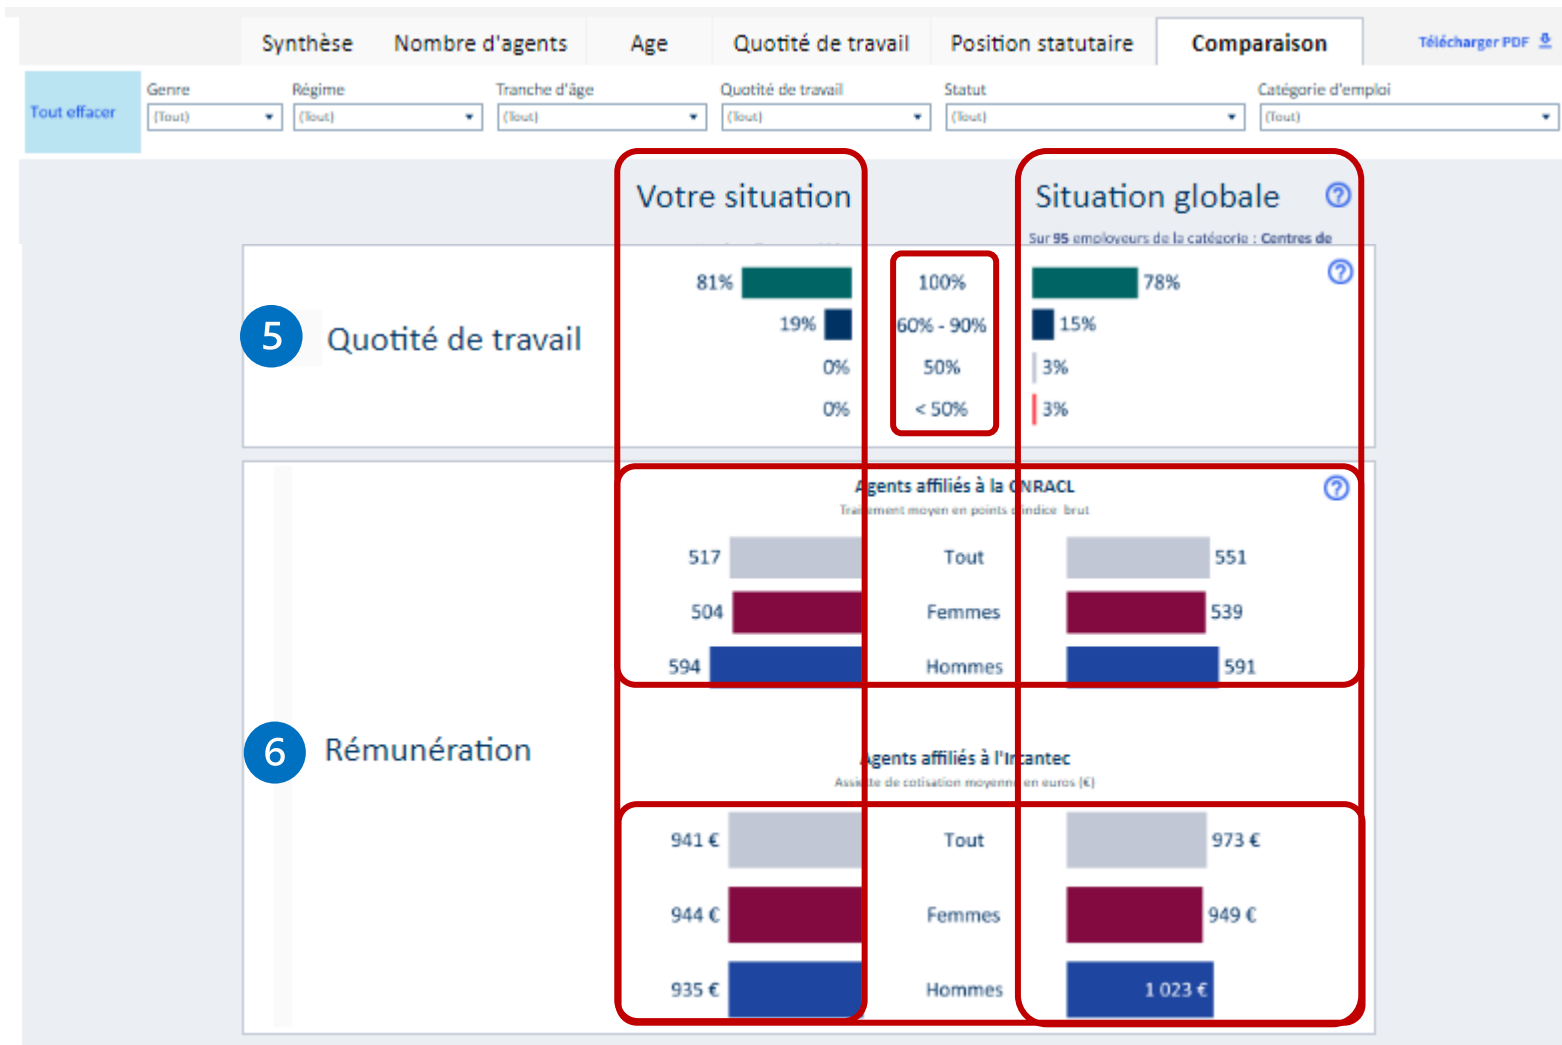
Synthèse | Nombre d'agents | Age | Quotité de travail | Position statutaire | Comparaison | Télécharger PDF

Tout effacer

Genre (Tout) | Régime (Tout) | Tranche d'âge (Tout) | Quotité de travail (Tout) | Statut (Tout) | Catégorie d'emploi (Tout)

Votre situation

Situation globale

Sur 95 employeurs de la catégorie : Centres de

5 Quotité de travail

| Votre situation | | Situation globale |
|---|---|---|
| 81% | 100% | 78% |
| 19% | 60% - 90% | 15% |
| 0% | 50% | 3% |
| 0% | < 50% | 3% |

6 Rémunération

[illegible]gents affiliés à la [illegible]NRACL

Tra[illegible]ement moyen en points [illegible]indice brut

| Votre situation | | Situation globale |
|---|---|---|
| 517 | Tout | 551 |
| 504 | Femmes | 539 |
| 594 | Hommes | 591 |

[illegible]gents affiliés à l'Ir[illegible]cantec

Ass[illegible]te de cotisation moyenn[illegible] en euros (€)

| Votre situation | | Situation globale |
|---|---|---|
| 941 € | Tout | 973 € |
| 944 € | Femmes | 949 € |
| 935 € | Hommes | 1 023 € |